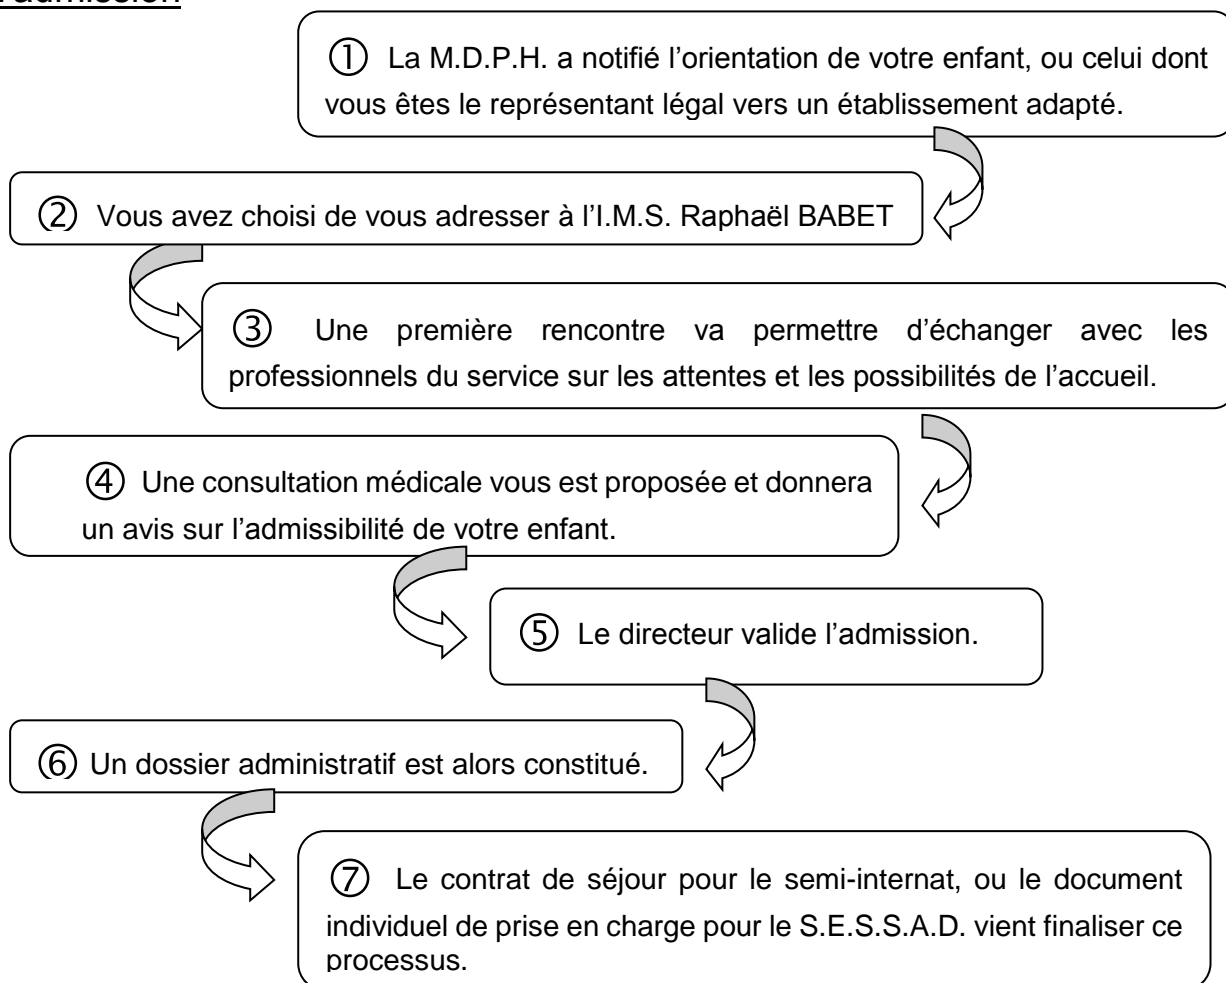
l'admission

① La M.D.P.H. a notifié l'orientation de votre enfant, ou celui dont vous êtes le représentant légal vers un établissement adapté.

② Vous avez choisi de vous adresser à l'I.M.S. Raphaël BABET

③ Une première rencontre va permettre d'échanger avec les professionnels du service sur les attentes et les possibilités de l'accueil.

④ Une consultation médicale vous est proposée et donnera un avis sur l'admissibilité de votre enfant.

⑤ Le directeur valide l'admission.

⑥ Un dossier administratif est alors constitué.

⑦ Le contrat de séjour pour le semi-internat, ou le document individuel de prise en charge pour le S.E.S.S.A.D. vient finaliser ce processus.